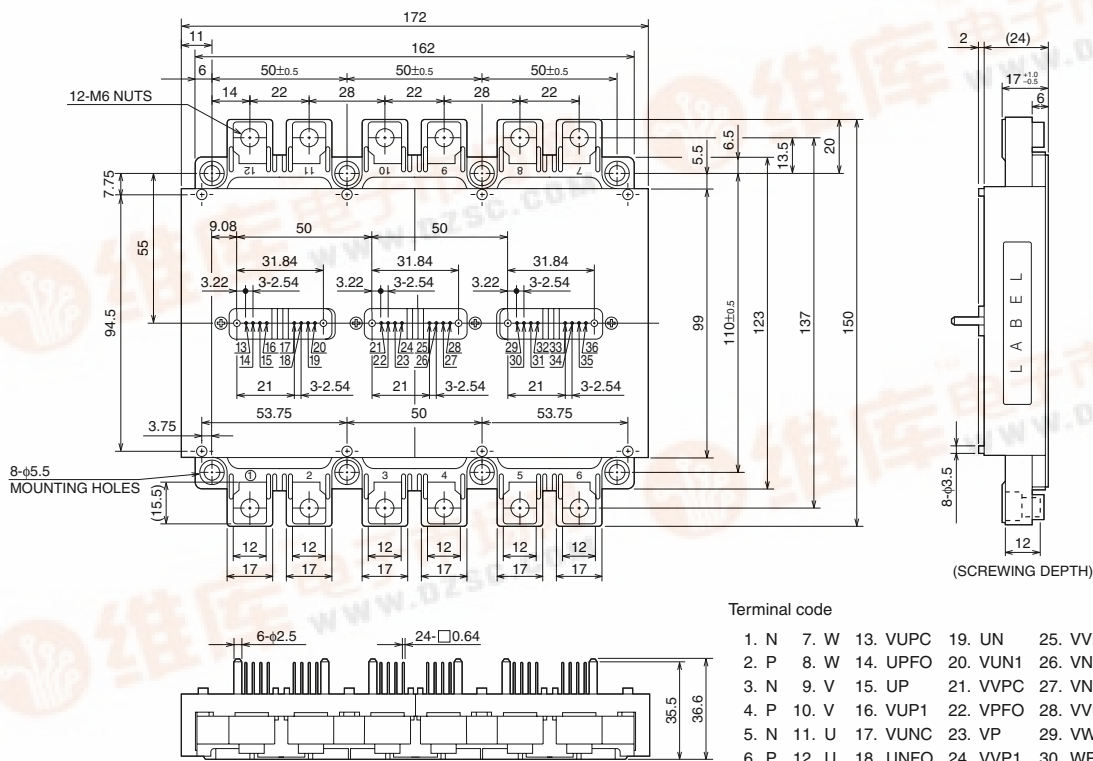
172
11
162
6
$50\pm0.5$
$50\pm0.5$
$50\pm0.5$
12-M6 NUTS
14 22 28 22 28 22
12 11 10 9 8 7
6.5
5.5
13.5
20
7.75
55
9.08
50
50
31.84
31.84
31.84
3.22
3-2.54
3.22
3-2.54
3.22
3-2.54
94.5
13 16 17 20
14 15 18 19
21 24 25 28
22 23 26 27
29 32 33 36
30 31 34 35
99
$110\pm0.5$
123
137
150
21 3-2.54
21 3-2.54
21 3-2.54
3.75
53.75
50
53.75
8-φ5.5
MOUNTING HOLES
(15.5)
1 2 3 4 5 6
12 12 12 12 12 12
17 17 17 17 17 17
2
(24)
$17^{+1.0}_{-0.5}$
6
L A B E L
8-φ3.5
12
(SCREWING DEPTH)
6-φ2.5
24-□0.64
35.5
36.6

Terminal code

1. N 7. W 13. VUPC 19. UN 25. VV
2. P 8. W 14. UPFO 20. VUN1 26. VN
3. N 9. V 15. UP 21. VVPC 27. VN
4. P 10. V 16. VUP1 22. VPFO 28. VV
5. N 11. U 17. VUNC 23. VP 29. VW
6. P 12. U 18. UNFO 24. VVP1 30. WP